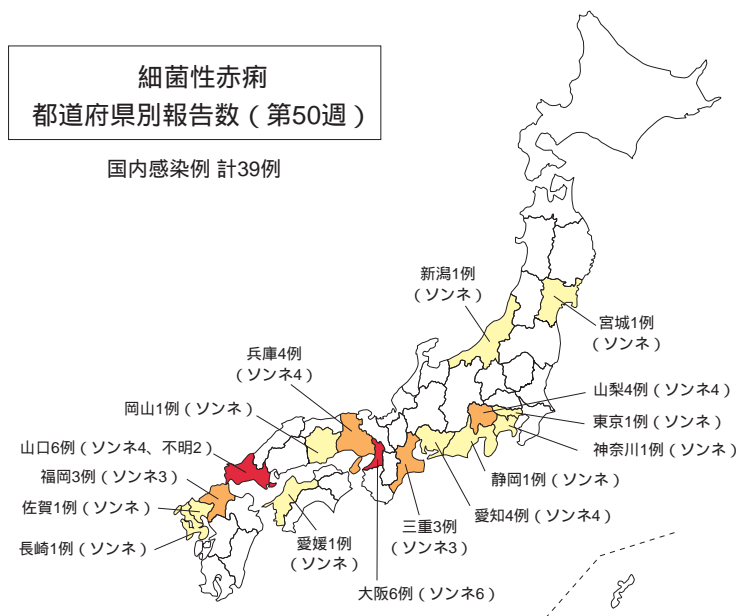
細菌性赤痢
都道府県別報告数（第50週）

国内感染例 計39例

新潟1例
（ソンネ）

宮城1例
（ソンネ）

兵庫4例
（ソンネ4）

山梨4例（ソンネ4）

岡山1例（ソンネ）

東京1例（ソンネ）

神奈川1例（ソンネ）

山口6例（ソンネ4、不明2）

福岡3例（ソンネ3）

静岡1例（ソンネ）

佐賀1例（ソンネ）

愛知4例（ソンネ4）

三重3例
（ソンネ3）

長崎1例（ソンネ）

愛媛1例
（ソンネ）

大阪6例（ソンネ6）